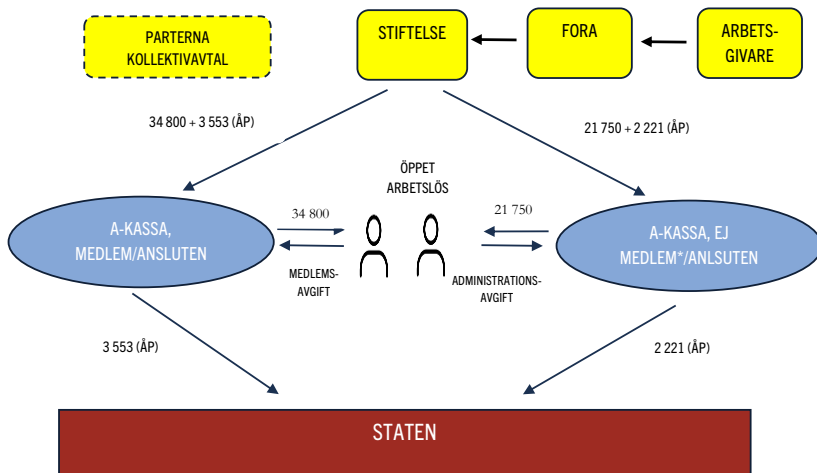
PARTERNA KOLLEKTIVAVTAL

STIFTELSE

FORA

ARBETSGIVARE

34 800 + 3 553 (ÅP)

21 750 + 2 221 (ÅP)

ÖPPET ARBETSLÖS

A-KASSA, MEDLEM/ANSLUTEN

34 800

MEDLEMSAVGIFT

21 750

ADMINISTRATIONSAVGIFT

A-KASSA, EJ MEDLEM*/ANLSUTEN

3 553 (ÅP)

2 221 (ÅP)

STATEN